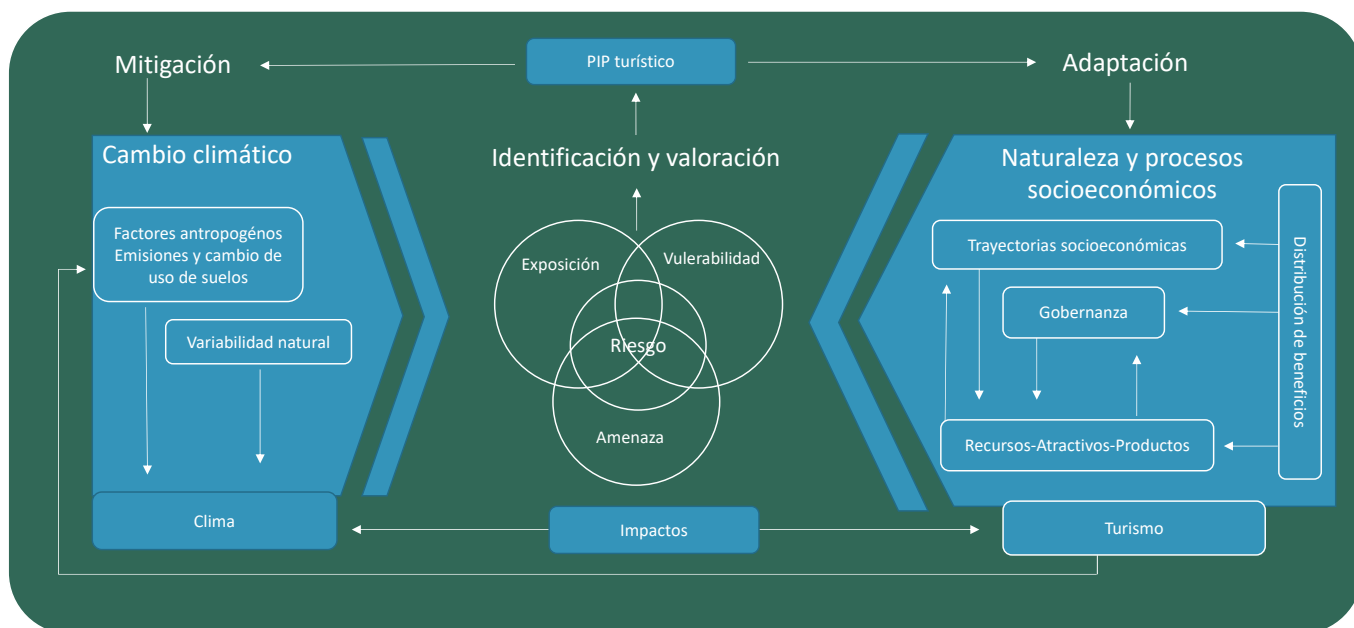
Mitigación

PIP turístico

Adaptación

Cambio climático

Factores antropogénos Emisiones y cambio de uso de suelos

Variabilidad natural

Clima

Identificación y valoración

Exposición

Vulerabilidad

Riesgo

Amenaza

Naturaleza y procesos socioeconómicos

Trayectorias socioeconómicas

Gobernanza

Recursos-Atractivos-Productos

Distribución de beneficios

Impactos

Turismo